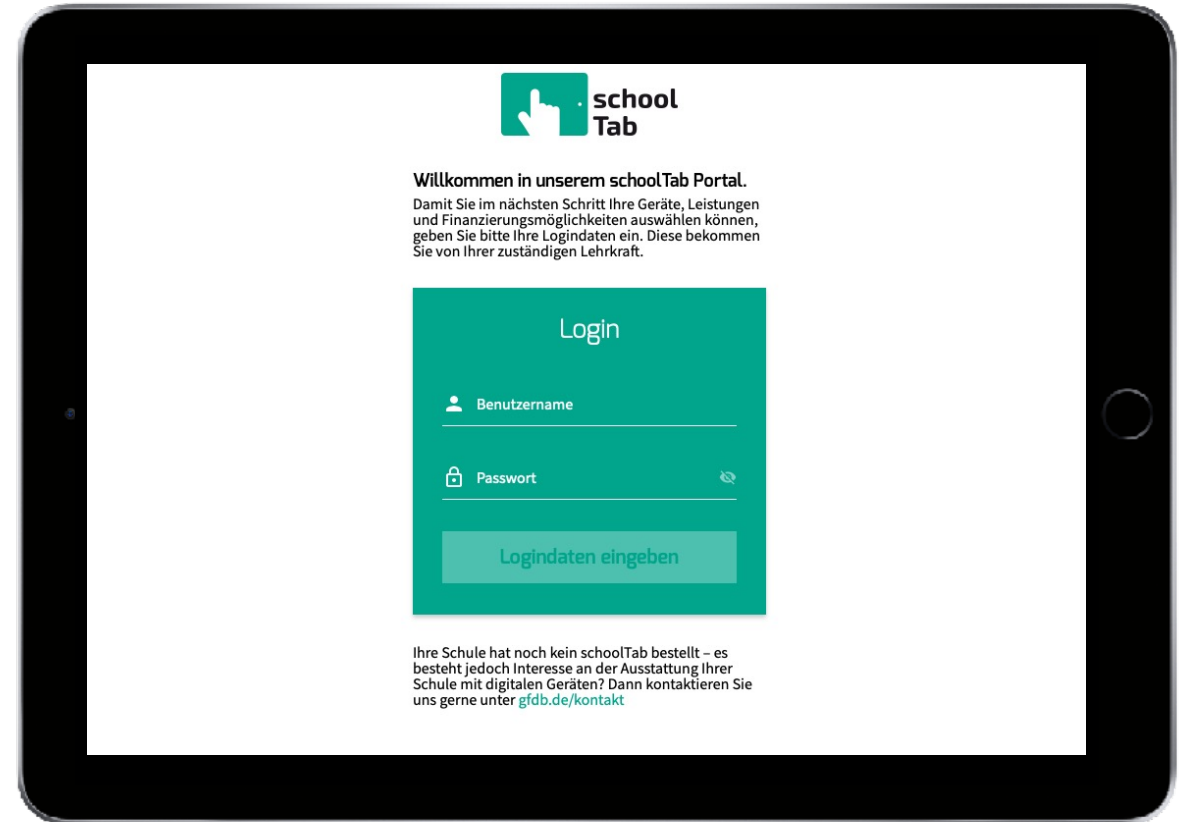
school
Tab

Willkommen in unserem schoolTab Portal.

Damit Sie im nächsten Schritt Ihre Geräte, Leistungen und Finanzierungsmöglichkeiten auswählen können, geben Sie bitte Ihre Logindaten ein. Diese bekommen Sie von Ihrer zuständigen Lehrkraft.

Login

Benutzername

Passwort

Logindaten eingeben

Ihre Schule hat noch kein schoolTab bestellt – es besteht jedoch Interesse an der Ausstattung Ihrer Schule mit digitalen Geräten? Dann kontaktieren Sie uns gerne unter gfdb.de/kontakt